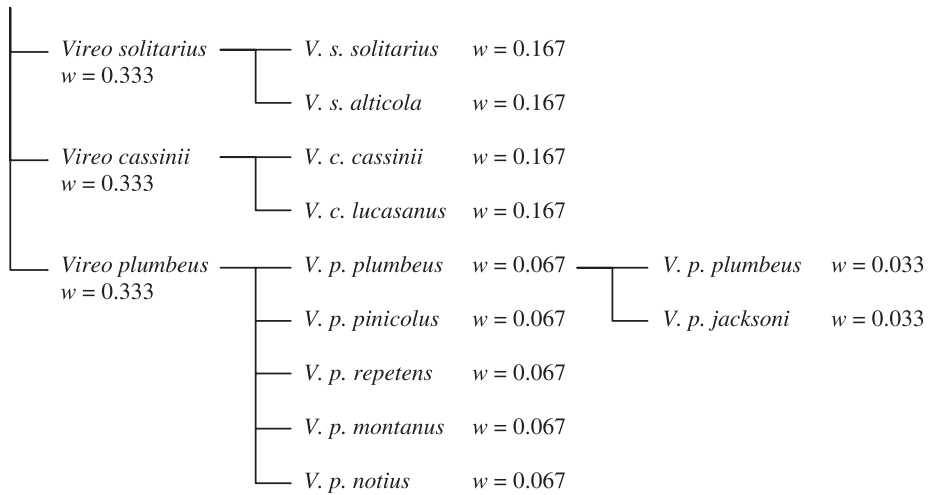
Vireo solitarius
$w = 0.333$

V. s. solitarius $w = 0.167$

V. s. alticola $w = 0.167$

Vireo cassinii
$w = 0.333$

V. c. cassinii $w = 0.167$

V. c. lucasanus $w = 0.167$

Vireo plumbeus
$w = 0.333$

V. p. plumbeus $w = 0.067$

V. p. plumbeus $w = 0.033$

V. p. jacksoni $w = 0.033$

V. p. pinicolus $w = 0.067$

V. p. repetens $w = 0.067$

V. p. montanus $w = 0.067$

V. p. notius $w = 0.067$